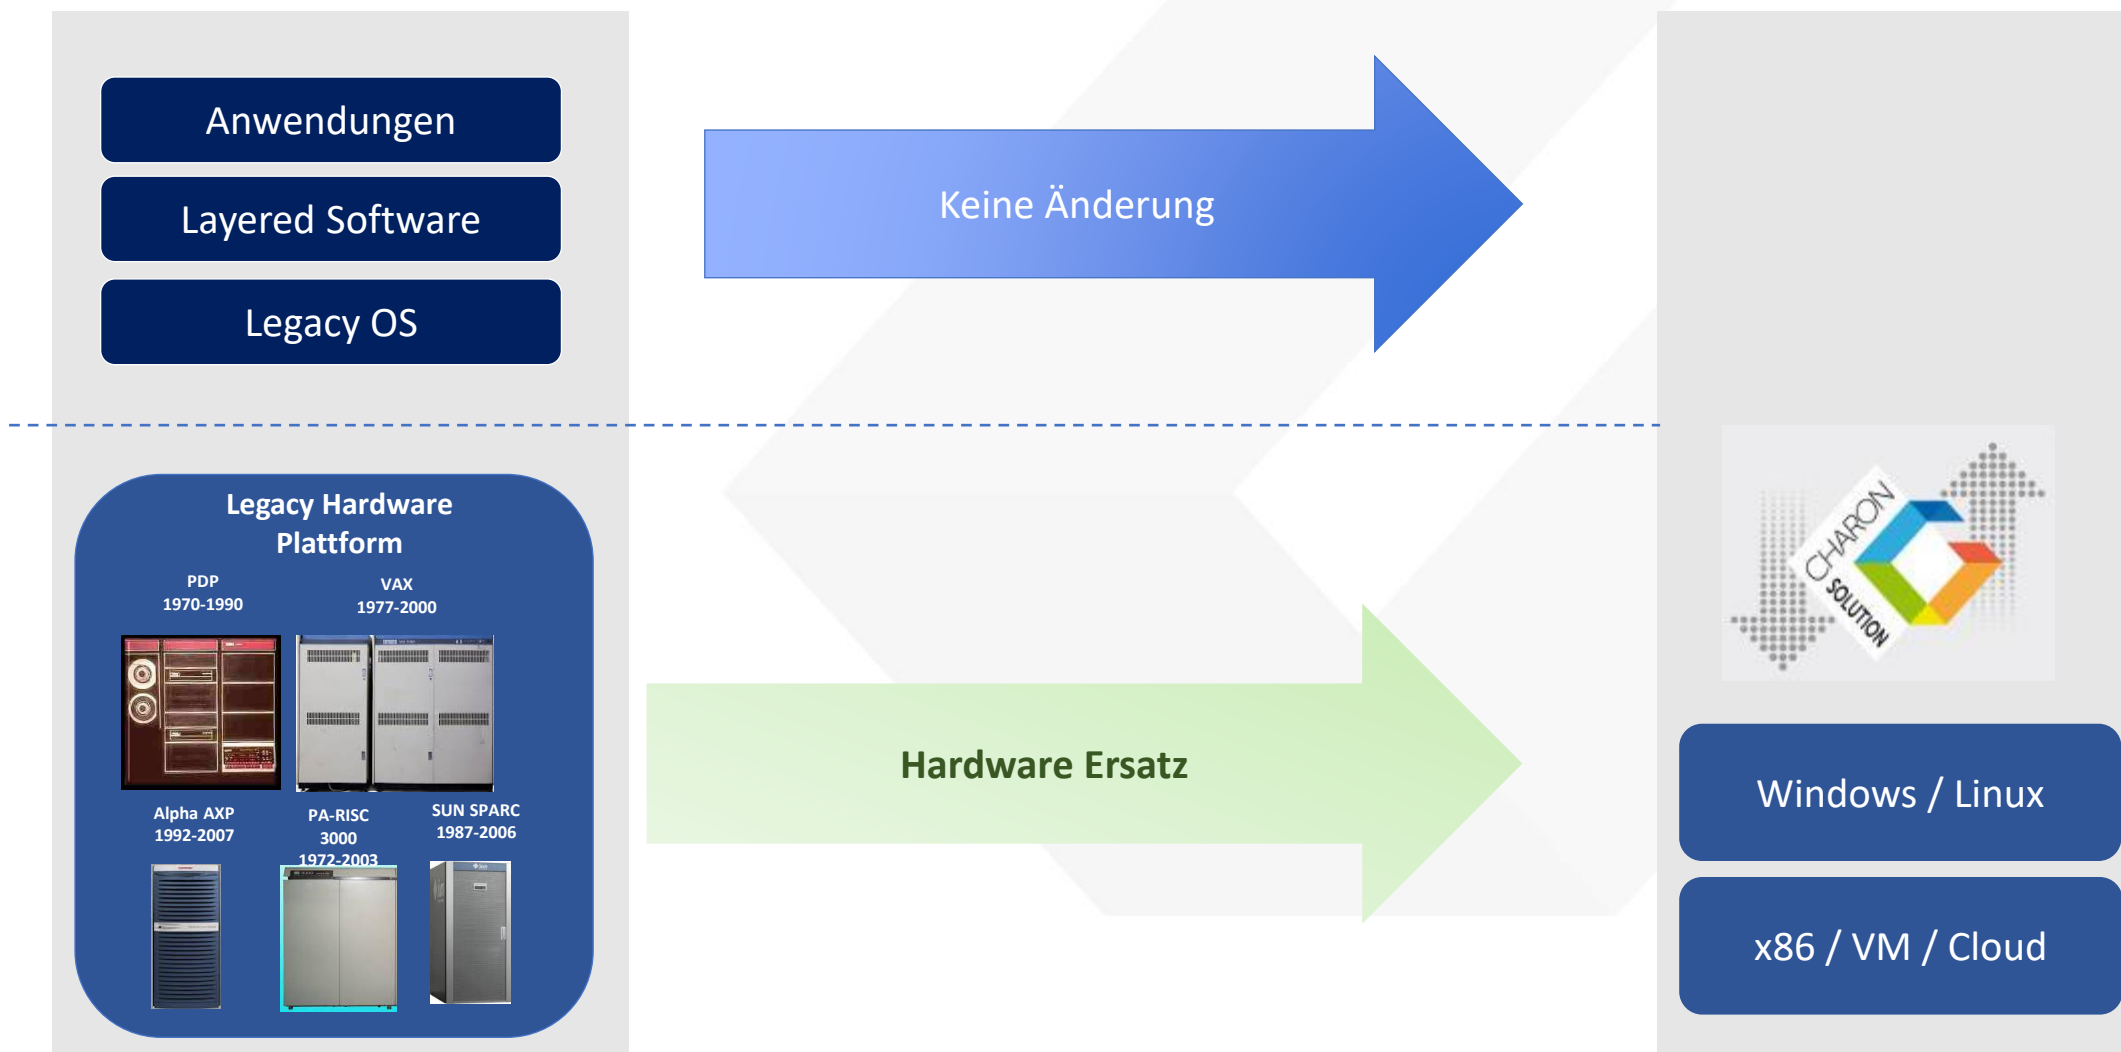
Anwendungen

Layered Software

Legacy OS

Keine Änderung

Legacy Hardware Plattform

PDP
1970-1990

VAX
1977-2000

Alpha AXP
1992-2007

PA-RISC
3000
1972-2003

SUN SPARC
1987-2006

Hardware Ersatz

CHARON SOLUTION

Windows / Linux

x86 / VM / Cloud